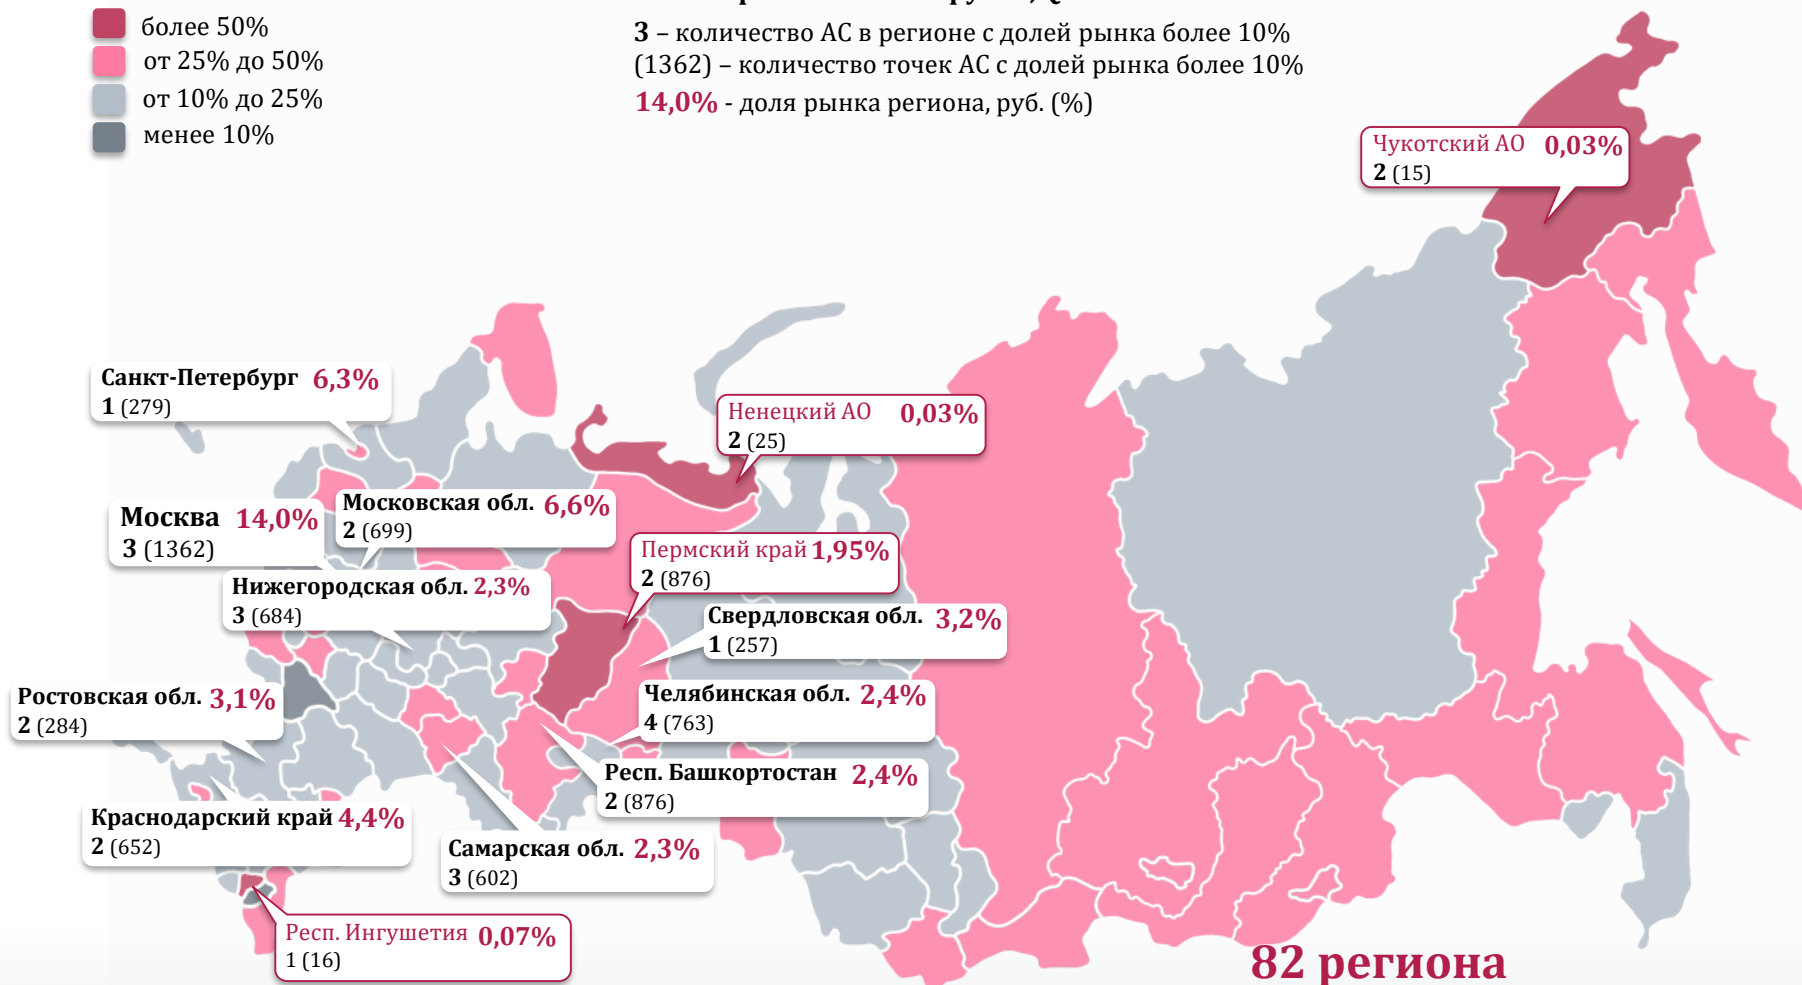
более 50%
от 25% до 50%
от 10% до 25%
менее 10%

3 – количество АС в регионе с долей рынка более 10%
(1362) – количество точек АС с долей рынка более 10%
14,0% - доля рынка региона, руб. (%)

Чукотский АО 0,03%
2 (15)

Санкт-Петербург 6,3%
1 (279)

Ненецкий АО 0,03%
2 (25)

Москва 14,0%
3 (1362)

Московская обл. 6,6%
2 (699)

Пермский край 1,95%
2 (876)

Нижегородская обл. 2,3%
3 (684)

Свердловская обл. 3,2%
1 (257)

Ростовская обл. 3,1%
2 (284)

Челябинская обл. 2,4%
4 (763)

Респ. Башкортостан 2,4%
2 (876)

Краснодарский край 4,4%
2 (652)

Самарская обл. 2,3%
3 (602)

Респ. Ингушетия 0,07%
1 (16)

82 региона